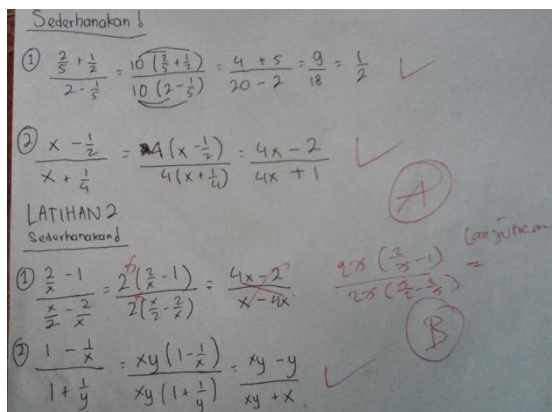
Sederhanakan !

① $\frac{\frac{2}{5}+\frac{1}{2}}{2-\frac{1}{5}} = \frac{10\left(\frac{2}{5}+\frac{1}{2}\right)}{10\left(2-\frac{1}{5}\right)} = \frac{4+5}{20-2} = \frac{9}{18} = \frac{1}{2}$ ✓

② $\frac{x-\frac{1}{2}}{x+\frac{1}{4}} = \frac{4\left(x-\frac{1}{2}\right)}{4\left(x+\frac{1}{4}\right)} = \frac{4x-2}{4x+1}$ ✓

A

LATIHAN 2
Sederhanakan !

① $\frac{\frac{2}{x}-1}{\frac{x}{2}-\frac{2}{x}} = \frac{2\left(\frac{2}{x}-1\right)}{2\left(\frac{x}{2}-\frac{2}{x}\right)} = \frac{4x-2}{x-4x}$

$\frac{2x\left(\frac{2}{x}-1\right)}{2x\left(\frac{x}{2}-\frac{2}{x}\right)} =$ Lanjutkan

B

② $\frac{1-\frac{1}{x}}{1+\frac{1}{y}} = \frac{xy\left(1-\frac{1}{x}\right)}{xy\left(1+\frac{1}{y}\right)} = \frac{xy-y}{xy+x}$ ✓